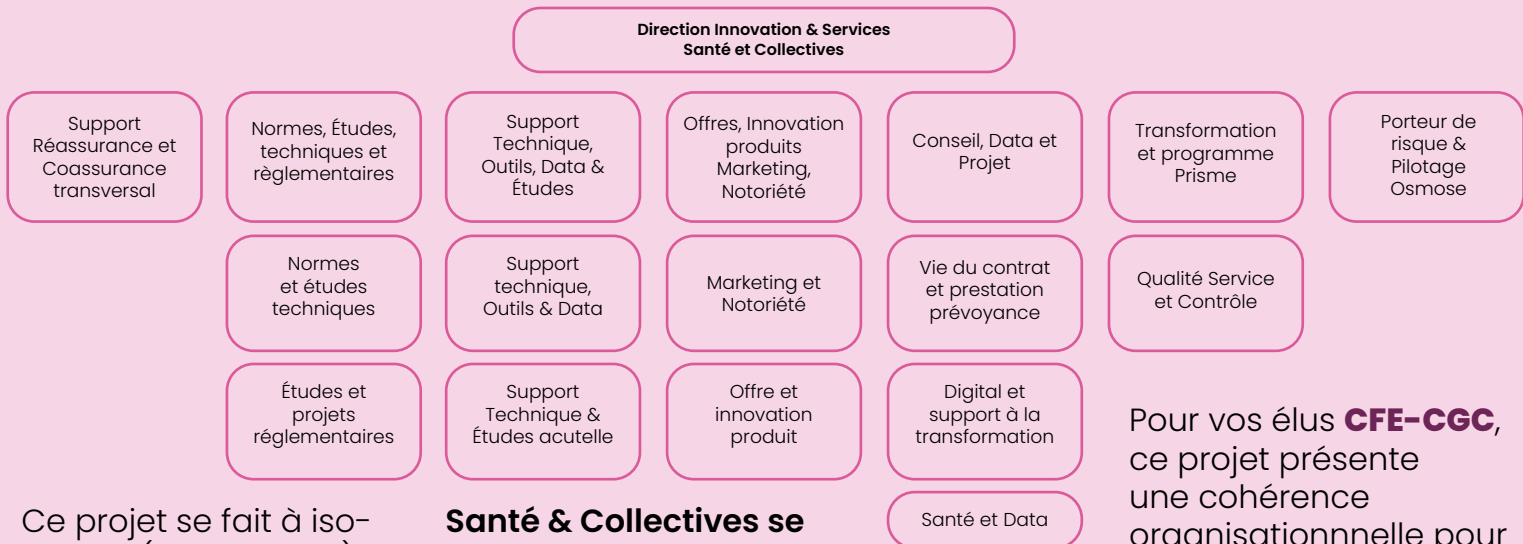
Direction Innovation & Services
Santé et Collectives

Support Réassurance et Coassurance transversal

Normes, Études, techniques et règlementaires

Normes et études techniques

Études et projets réglementaires

Support Technique, Outils, Data & Études

Support technique, Outils & Data

Support Technique & Études acutelle

Offres, Innovation produits Marketing, Notoriété

Marketing et Notoriété

Offre et innovation produit

Conseil, Data et Projet

Vie du contrat et prestation prévoyance

Digital et support à la transformation

Santé et Data

Transformation et programme Prisme

Qualité Service et Contrôle

Porteur de risque & Pilotage Osmose

Ce projet se fait à iso-

Santé & Collectives se

Pour vos élus **CFE-CGC**, ce projet présente une cohérence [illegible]